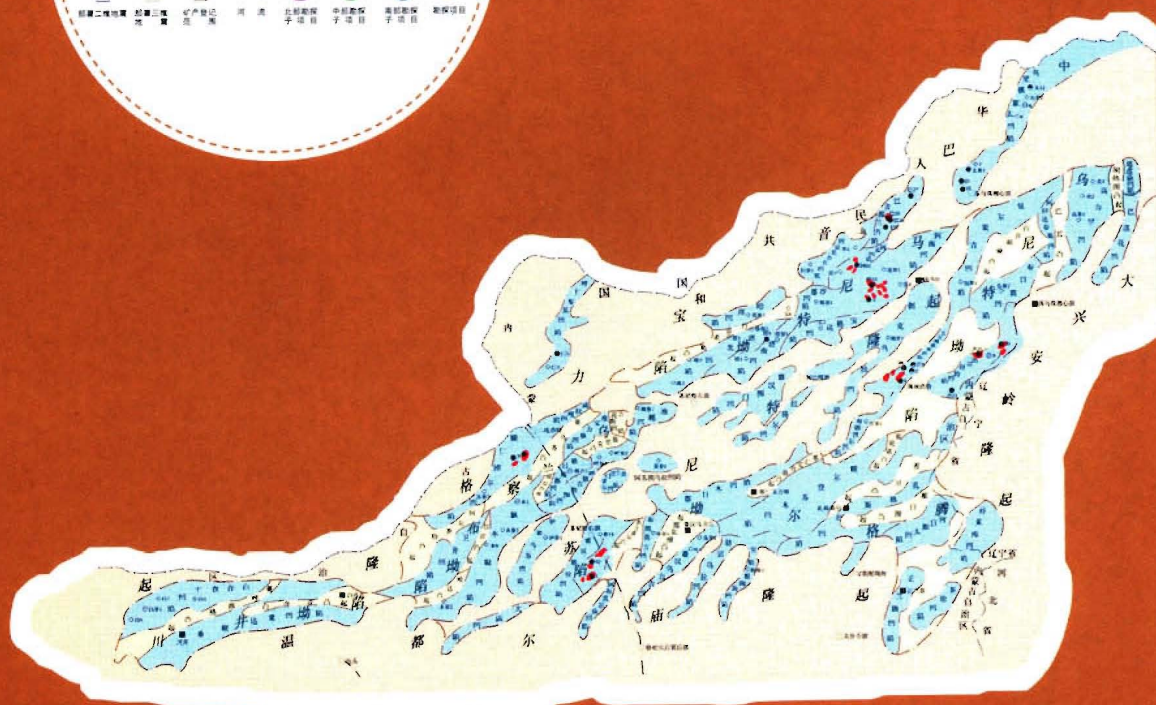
部署二维地震 部署三维地震 矿产登记范围 河流 北部勘探子项目 中部勘探子项目 南部勘探子项目 勘探项目

中华人民共和国

巴音宝力格隆起

乌尼特坳陷

马尼特坳陷

大兴安岭隆起

乌兰察布坳陷

温都尔庙隆起

川井坳陷

苏尼特隆起

腾格尔坳陷

辽宁省

河北省

内蒙古自治区